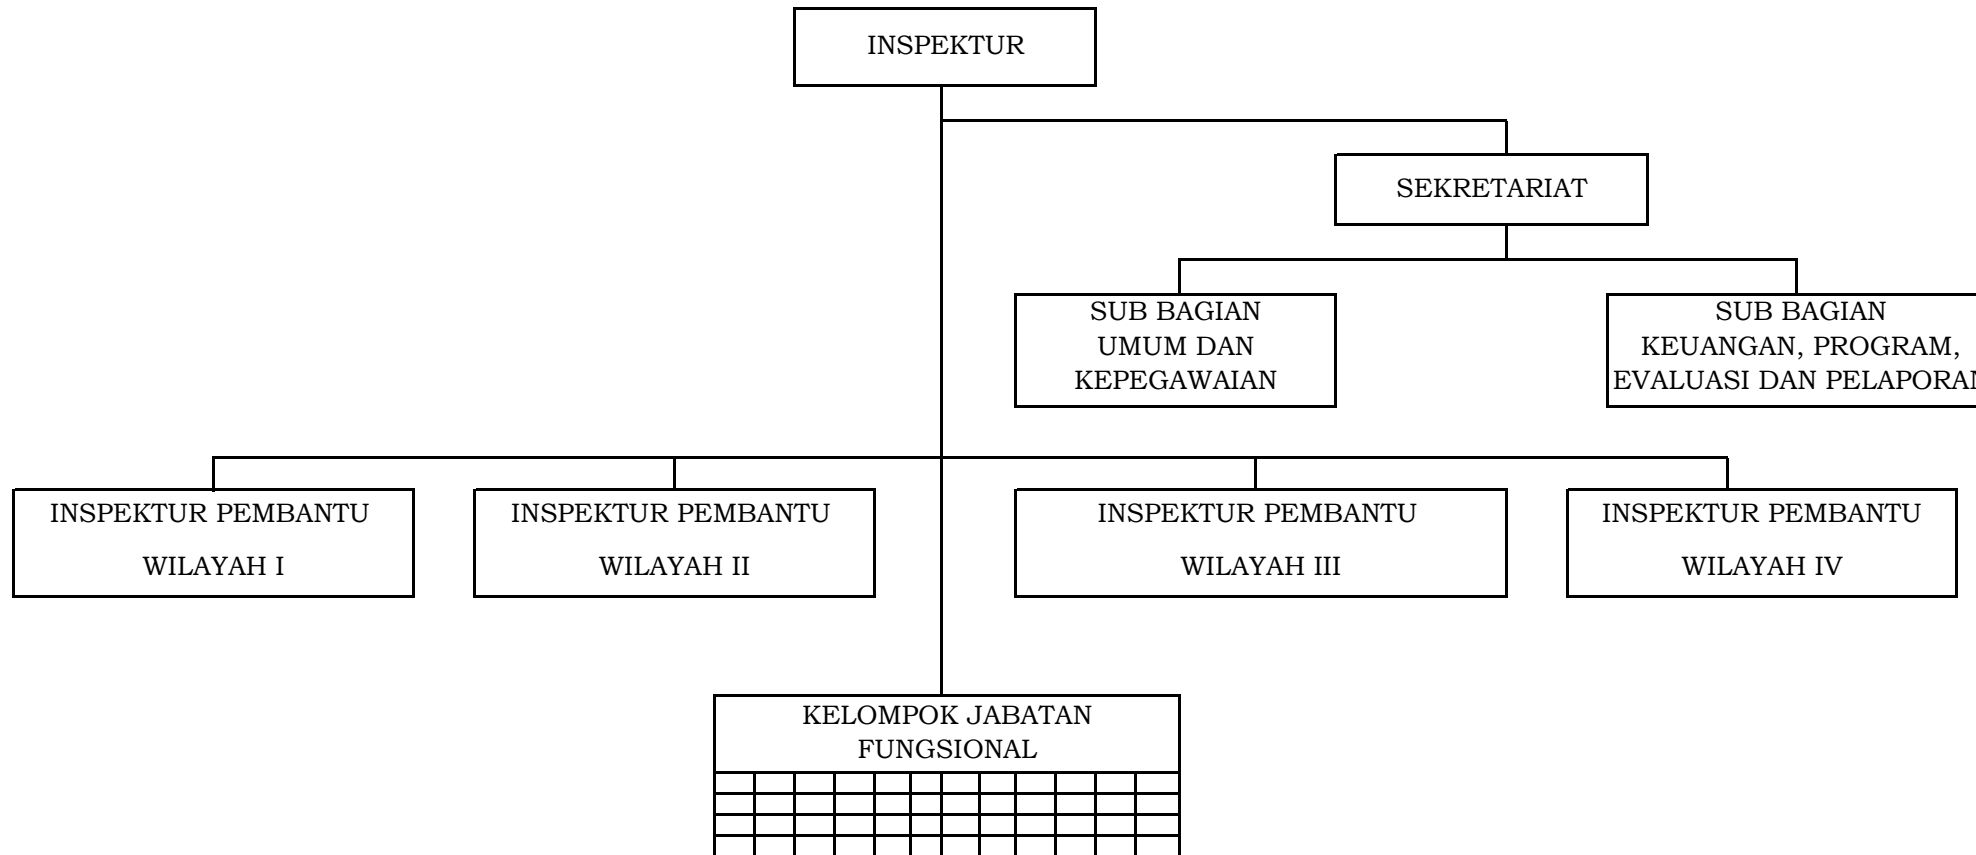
INSPEKTUR

SEKRETARIAT

SUB BAGIAN UMUM DAN KEPEGAWAIAN

SUB BAGIAN KEUANGAN, PROGRAM, EVALUASI DAN PELAPORAN

INSPEKTUR PEMBANTU WILAYAH I

INSPEKTUR PEMBANTU WILAYAH II

INSPEKTUR PEMBANTU WILAYAH III

INSPEKTUR PEMBANTU WILAYAH IV

KELOMPOK JABATAN FUNGSIONAL